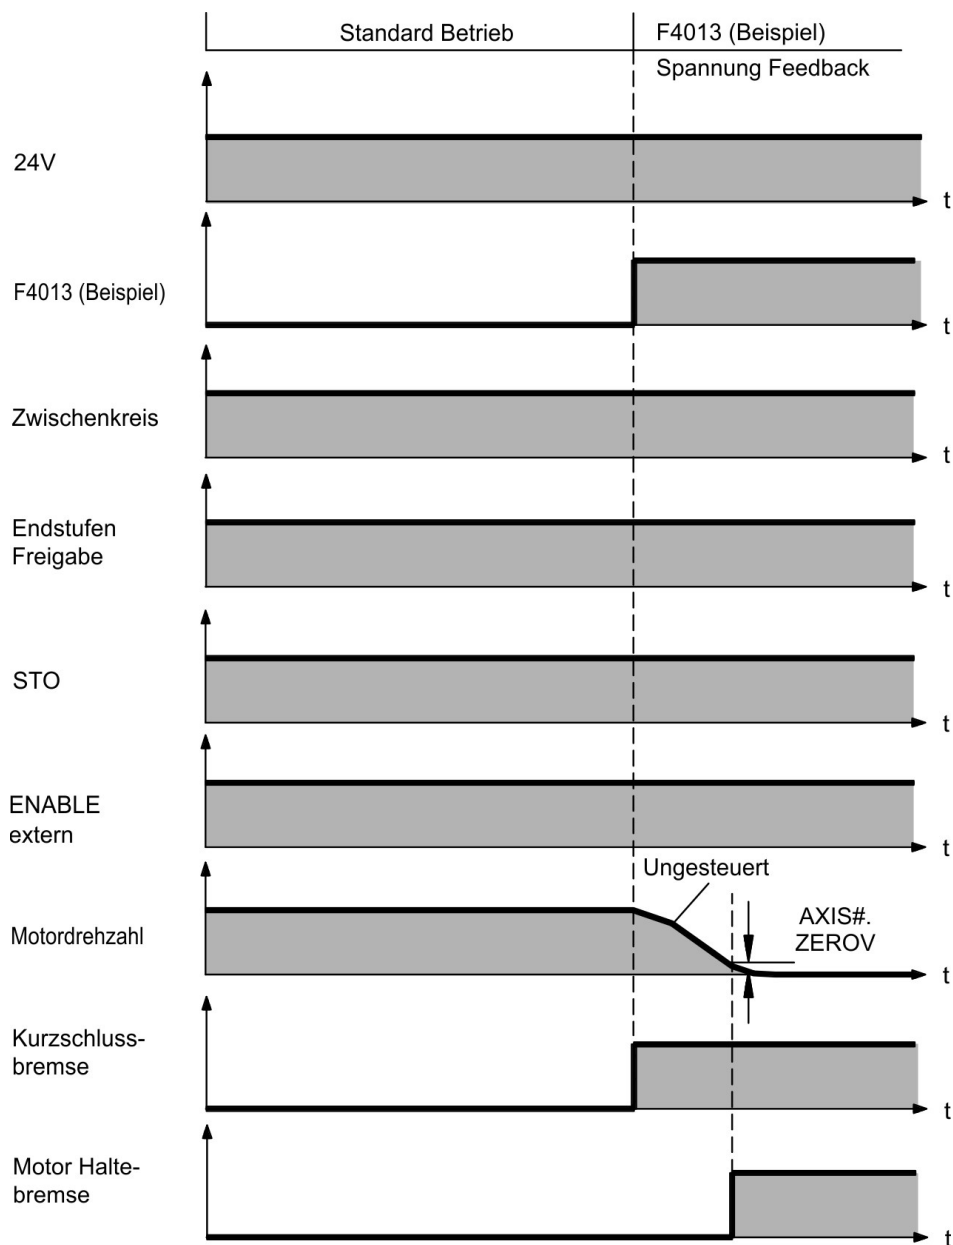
Standard Betrieb

F4013 (Beispiel)
Spannung Feedback

24V

t

F4013 (Beispiel)

t

Zwischenkreis

t

Endstufen Freigabe

t

STO

t

ENABLE extern

t

Ungesteuert

Motordrehzahl

AXIS#. ZEROV

t

Kurzschlussbremse

t

Motor Haltebremse

t